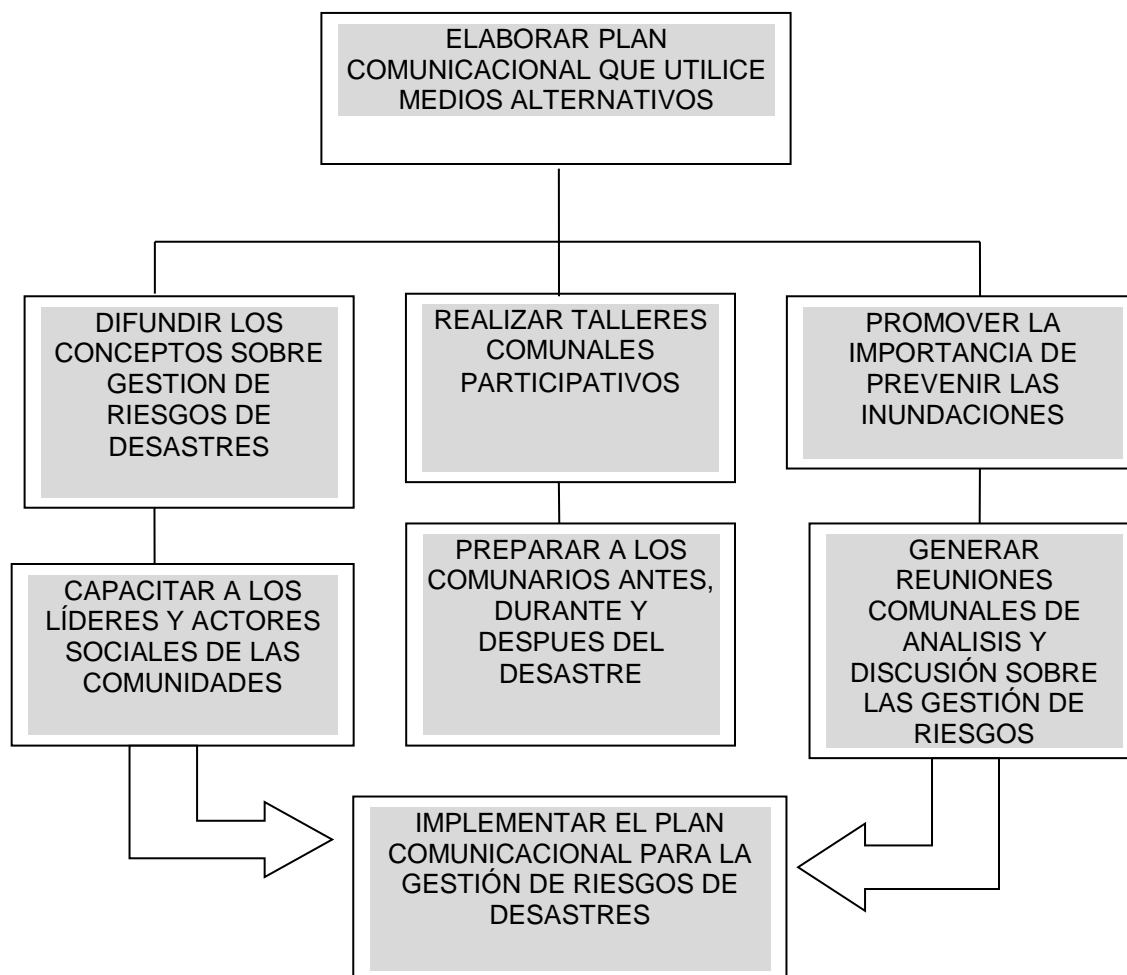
ELABORAR PLAN COMUNICACIONAL QUE UTILICE MEDIOS ALTERNATIVOS

DIFUNDIR LOS CONCEPTOS SOBRE GESTION DE RIESGOS DE DESASTRES

REALIZAR TALLERES COMUNALES PARTICIPATIVOS

PROMOVER LA IMPORTANCIA DE PREVENIR LAS INUNDACIONES

CAPACITAR A LOS LÍDERES Y ACTORES SOCIALES DE LAS COMUNIDADES

PREPARAR A LOS COMUNARIOS ANTES, DURANTE Y DESPUES DEL DESASTRE

GENERAR REUNIONES COMUNALES DE ANALISIS Y DISCUSIÓN SOBRE LAS GESTIÓN DE RIESGOS

IMPLEMENTAR EL PLAN COMUNICACIONAL PARA LA GESTIÓN DE RIESGOS DE DESASTRES